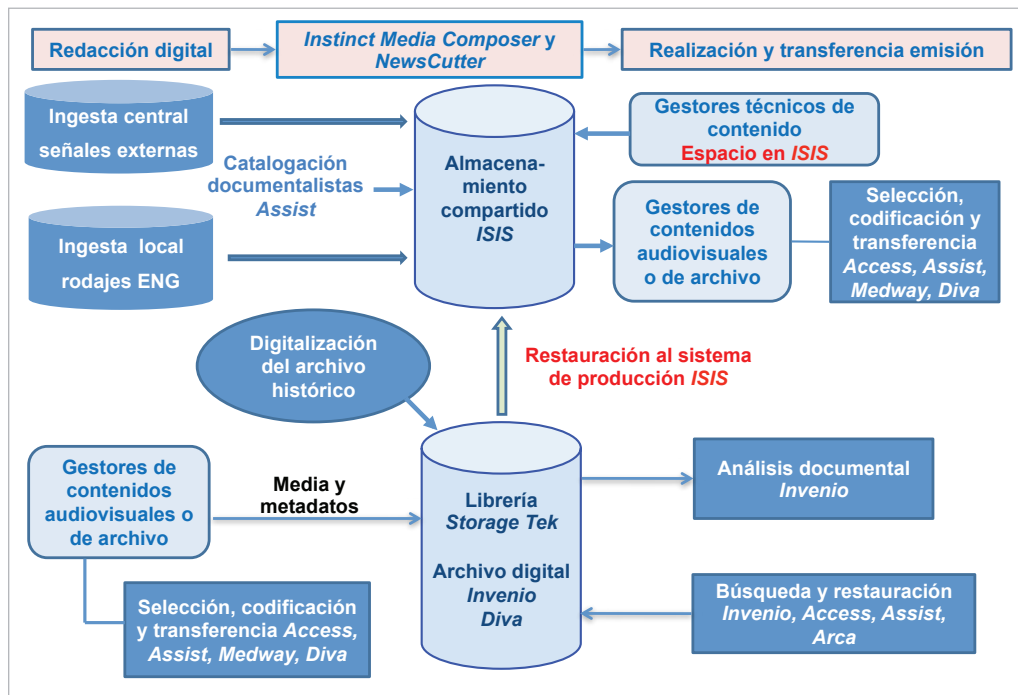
Redacción digital

Instinct Media Composer y NewsCutter

Realización y transferencia emisión

Ingesta central señales externas

Catalogación documentalistas Assist

Almacenamiento compartido ISIS

Gestores técnicos de contenido
Espacio en ISIS

Ingesta local rodajes ENG

Gestores de contenidos audiovisuales o de archivo

Selección, codificación y transferencia Access, Assist, Medway, Diva

Digitalización del archivo histórico

Restauración al sistema de producción ISIS

Gestores de contenidos audiovisuales o de archivo

Media y metadatos

Librería Storage Tek

Archivo digital Invenio Diva

Análisis documental Invenio

Selección, codificación y transferencia Access, Assist, Medway, Diva

Búsqueda y restauración Invenio, Access, Assist, Arca